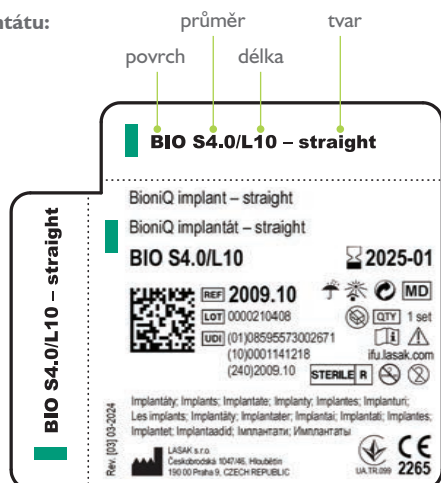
ntátu:

průměr

tvar

povrch

délka

BIO S4.0/L10 – straight

BIO S4.0/L10 – straight

BioniQ implant – straight

BioniQ implantát – straight

BIO S4.0/L10

2025-01

REF 2009.10

LOT 0000210408

MD

QTY 1 set

UDI (01)08595573002671
(10)0001141218
(240)2009.10

ifu.lasak.com

STERILE R

Implantáty; Implants; Implantate; Implanty; Implantes; Implanturi; Les implants; Implantáty; Implantater; Implantai; Implantāti; Implantes; Implantet; Implantaadid; Імплантати; Имплантаты

Rev. [03] 03-2024

LASAK s.r.o.
Českobrodská 1047/46, Hloubětín
190 00 Praha 9, CZECH REPUBLIC

UA.TR.099

CE 2265